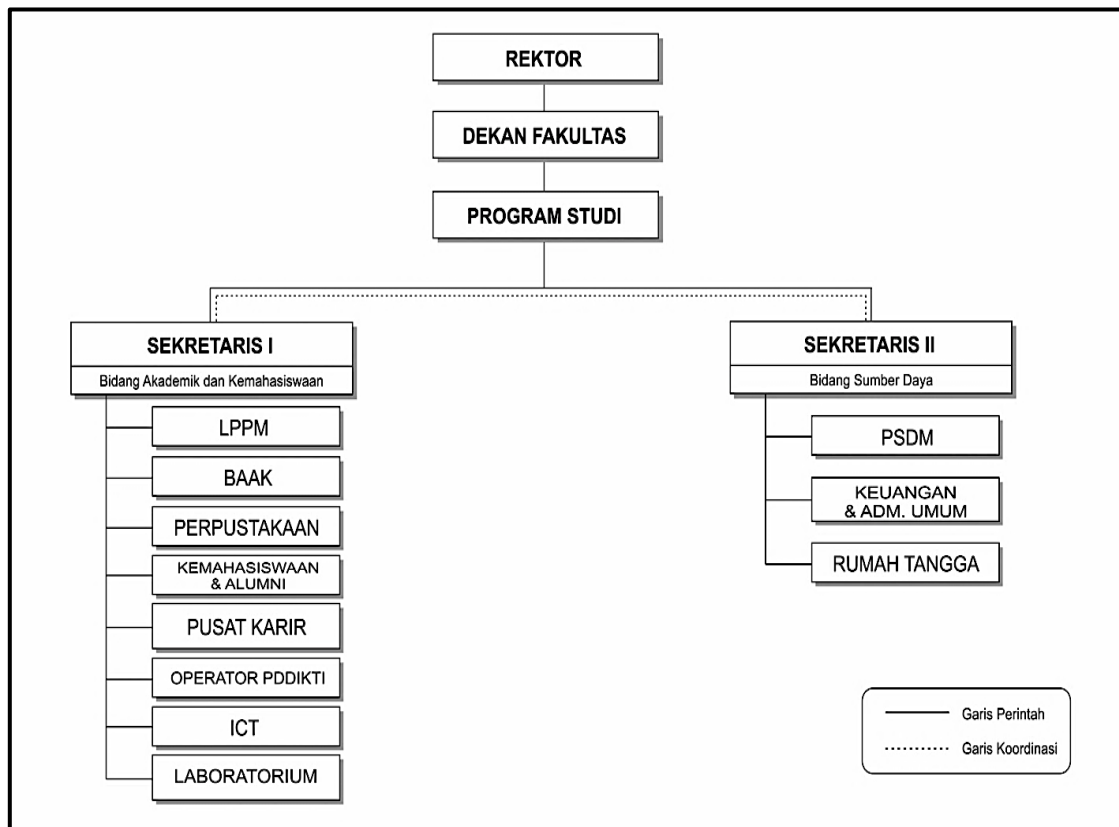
REKTOR

DEKAN FAKULTAS

PROGRAM STUDI

SEKRETARIS I
Bidang Akademik dan Kemahasiswaan

LPPM

BAAK

PERPUSTAKAAN

KEMAHASISWAAN & ALUMNI

PUSAT KARIR

OPERATOR PDDIKTI

ICT

LABORATORIUM

SEKRETARIS II
Bidang Sumber Daya

PSDM

KEUANGAN & ADM. UMUM

RUMAH TANGGA

Garis Perintah

Garis Koordinasi